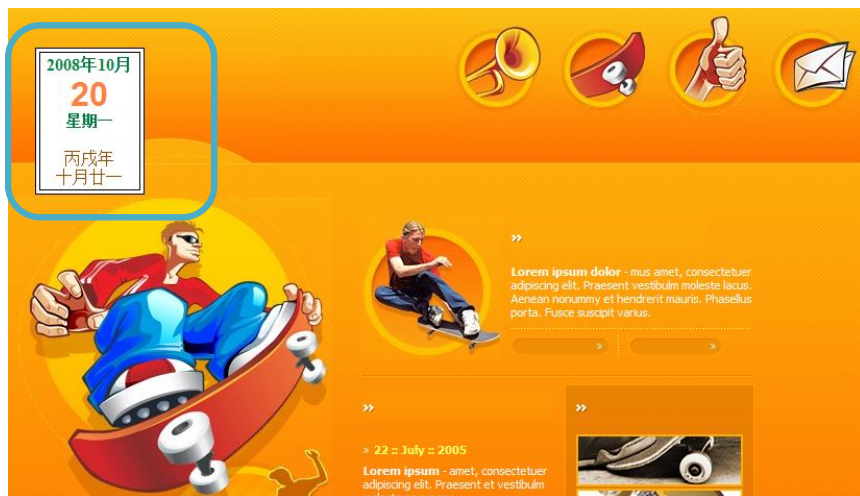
2008年10月
20
星期一
丙戌年
十月廿一

»

**Lorem ipsum dolor** - mus amet, consectetuer adipiscing elit. Praesent vestibulum moleste lacus. Aenean nonummy et hendrerit mauris. Phasellus porta. Fusce suscipit varius.

»

»

»

» 22 :: July :: 2005

**Lorem ipsum** - amet, consectetuer adipiscing elit. Praesent et vestibulm

»